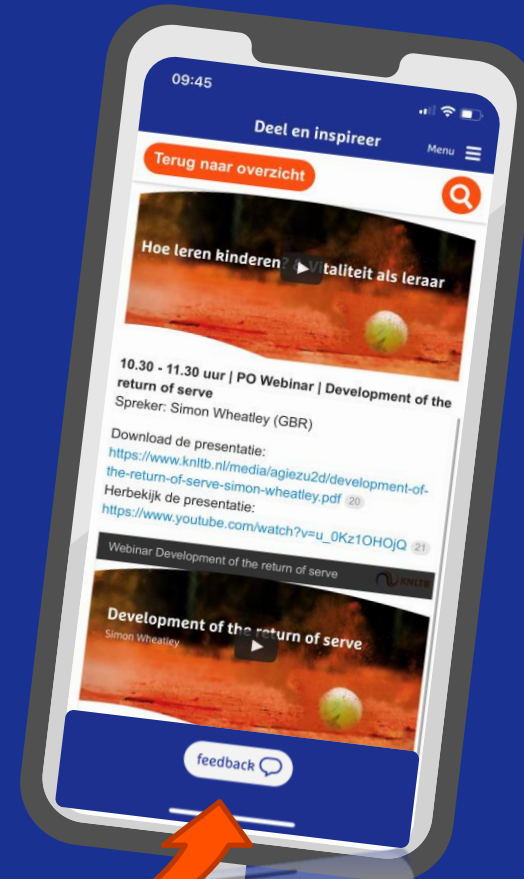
09:45

Deel en inspireer

Menu

Terug naar overzicht

Hoe leren kinderen? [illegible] Vitaliteit als leraar

10.30 - 11.30 uur | PO Webinar | Development of the return of serve
Spreker: Simon Wheatley (GBR)

Download de presentatie:
https://www.knltb.nl/media/agiezu2d/development-of-the-return-of-serve-simon-wheatley.pdf 20
Herbekijk de presentatie:
https://www.youtube.com/watch?v=u_0Kz1OHOjQ 21

Webinar Development of the return of serve

KNLTB

Development of the return of serve
Simon Wheatley

feedback